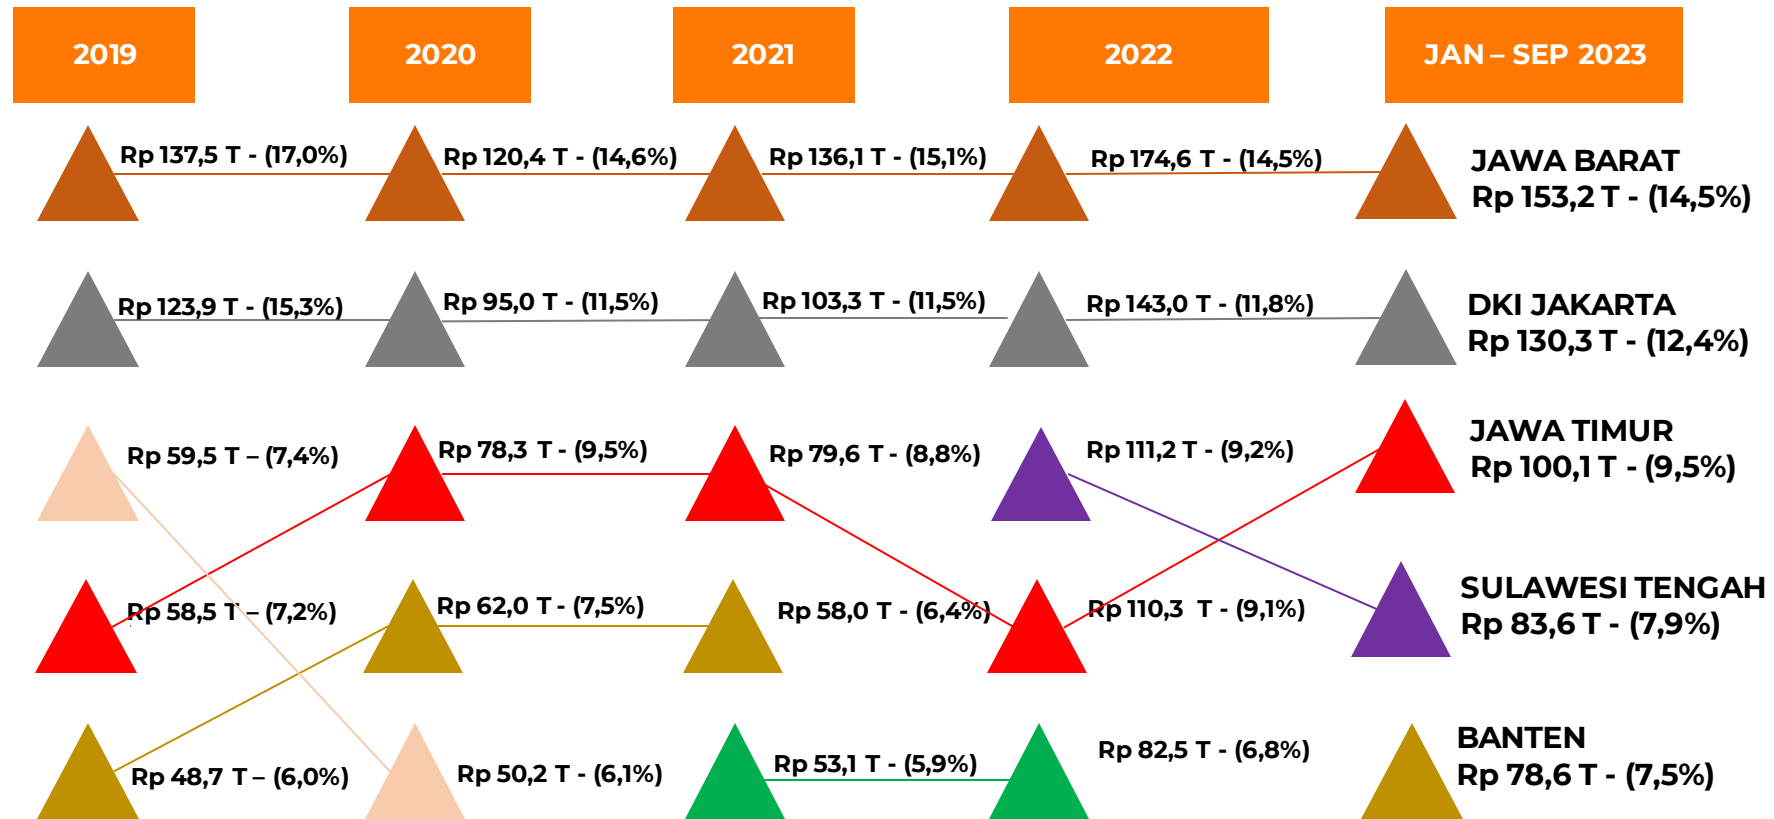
2019

2020

2021

2022

JAN – SEP 2023

Rp 137,5 T - (17,0%)

Rp 120,4 T - (14,6%)

Rp 136,1 T - (15,1%)

Rp 174,6 T - (14,5%)

JAWA BARAT
Rp 153,2 T - (14,5%)

Rp 123,9 T - (15,3%)

Rp 95,0 T - (11,5%)

Rp 103,3 T - (11,5%)

Rp 143,0 T - (11,8%)

DKI JAKARTA
Rp 130,3 T - (12,4%)

Rp 59,5 T – (7,4%)

Rp 78,3 T - (9,5%)

Rp 79,6 T - (8,8%)

Rp 111,2 T - (9,2%)

JAWA TIMUR
Rp 100,1 T - (9,5%)

Rp 58,5 T – (7,2%)

Rp 62,0 T - (7,5%)

Rp 58,0 T - (6,4%)

Rp 110,3 T - (9,1%)

SULAWESI TENGAH
Rp 83,6 T - (7,9%)

Rp 48,7 T – (6,0%)

Rp 50,2 T - (6,1%)

Rp 53,1 T - (5,9%)

Rp 82,5 T - (6,8%)

BANTEN
Rp 78,6 T - (7,5%)